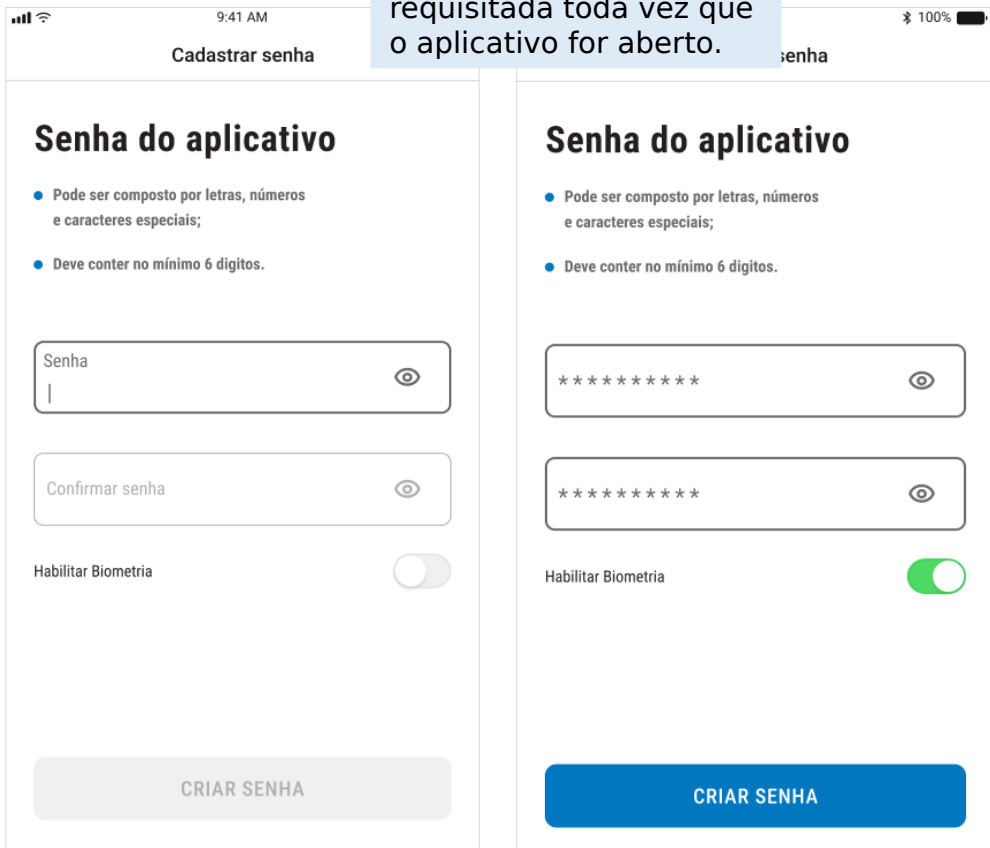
9:41 AM
requisitada toda vez que o aplicativo for aberto.
100%
Cadastrar senha
senha

Senha do aplicativo

Pode ser composto por letras, números e caracteres especiais;

Deve conter no mínimo 6 digitos.

Senha
|

Confirmar senha

Habilitar Biometria

CRIAR SENHA

Senha do aplicativo

Pode ser composto por letras, números e caracteres especiais;

Deve conter no mínimo 6 digitos.

**********

**********

Habilitar Biometria

CRIAR SENHA